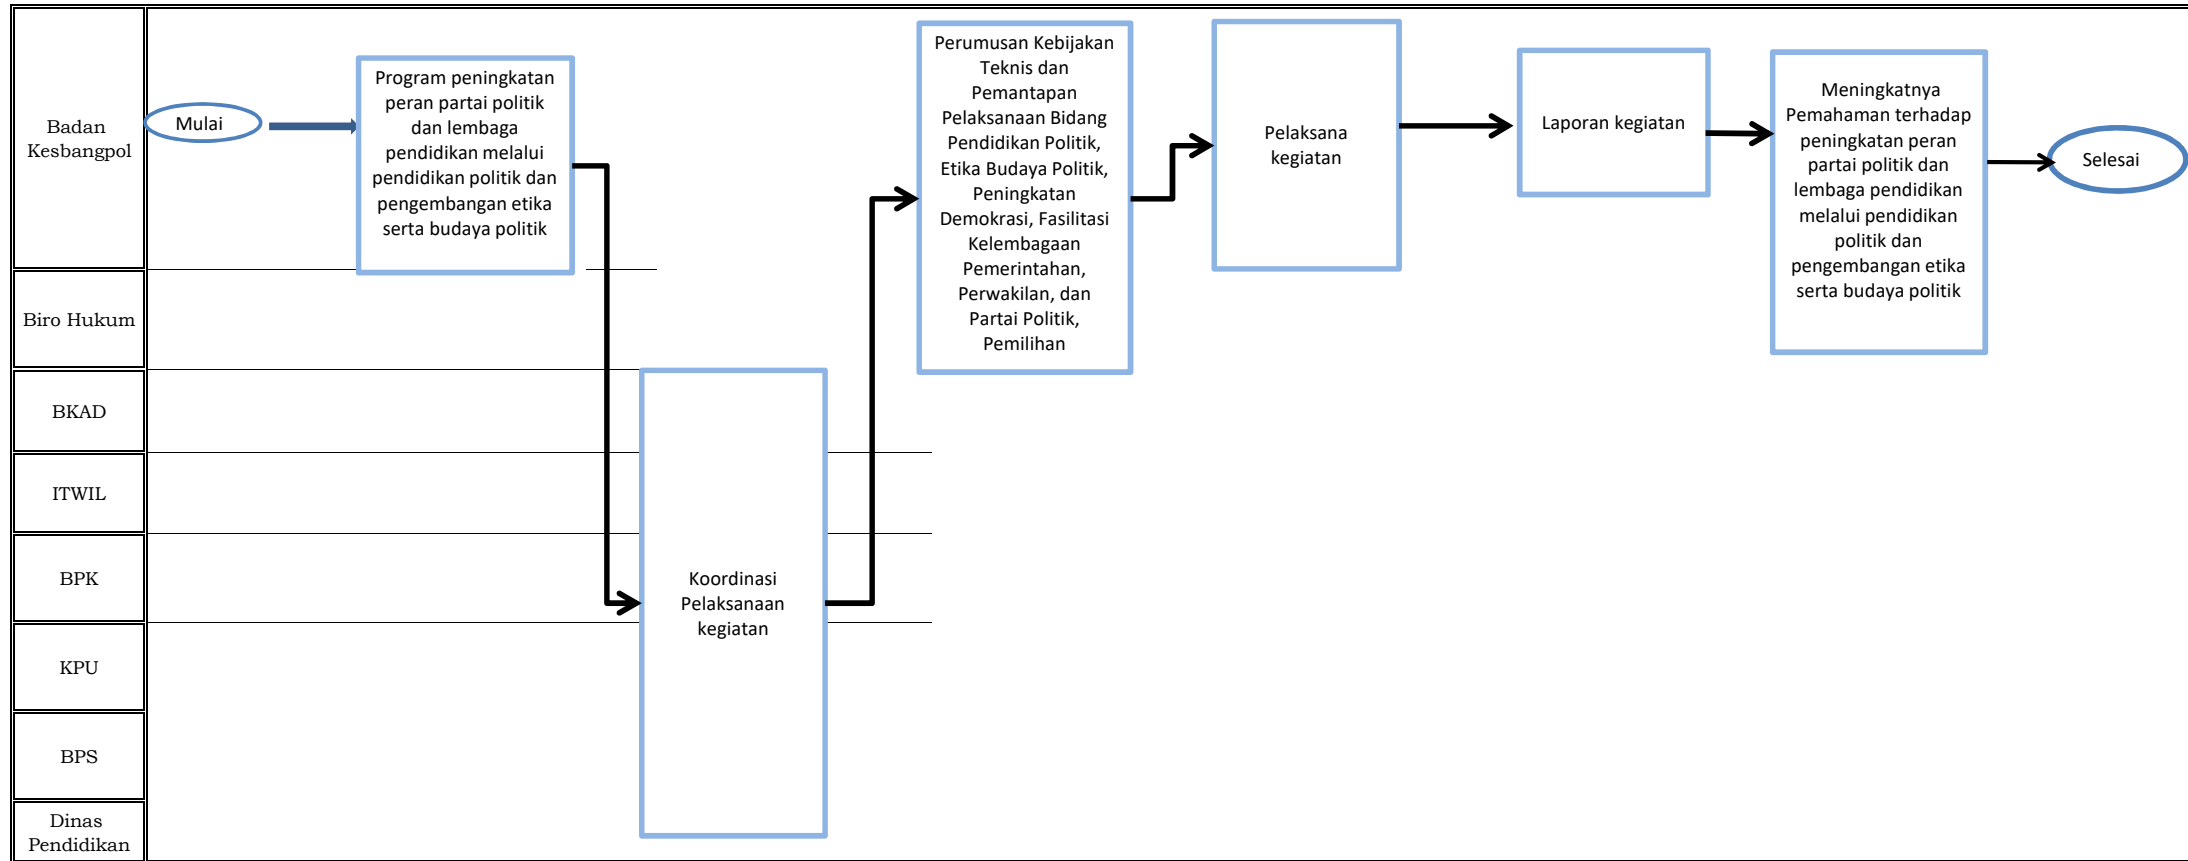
Badan Kesbangpol

Biro Hukum

BKAD

ITWIL

BPK

KPU

BPS

Dinas Pendidikan

Mulai

Program peningkatan peran partai politik dan lembaga pendidikan melalui pendidikan politik dan pengembangan etika serta budaya politik

Koordinasi Pelaksanaan kegiatan

Perumusan Kebijakan Teknis dan Pemantapan Pelaksanaan Bidang Pendidikan Politik, Etika Budaya Politik, Peningkatan Demokrasi, Fasilitasi Kelembagaan Pemerintahan, Perwakilan, dan Partai Politik, Pemilihan

Pelaksana kegiatan

Laporan kegiatan

Meningkatnya Pemahaman terhadap peningkatan peran partai politik dan lembaga pendidikan melalui pendidikan politik dan pengembangan etika serta budaya politik

Selesai